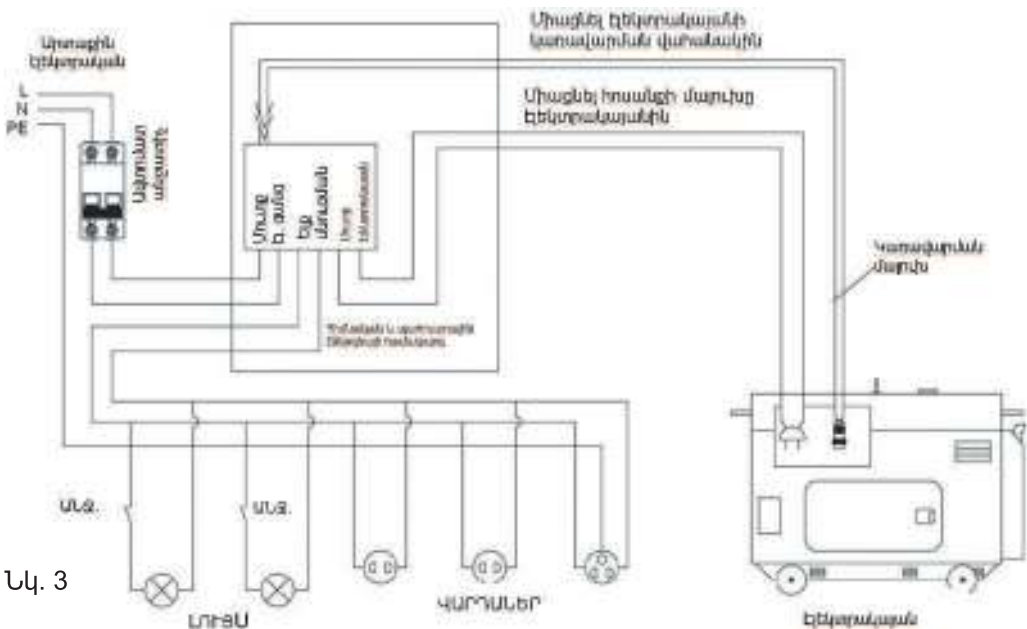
Միացնել էլեկտրակայանի կառավարման վահանակին

Արտաքին էլեկտրացանց

L
N
PE

Ավտոմատ անջատիչ

Միացնել հոսանքի մալուխը էլեկտրակայանին

Մուտք ք. ցանց

Ելք սպառողներ

Մուտք էլեկտրակայան

Կառավարման մալուխ

Կոնտակտն և սարքավորումն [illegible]

ԱՆՋ.

ԱՆՋ.

Նկ. 3

ԼՈՒՅՍ

ՎԱՐԴԱՆՆԵՐ

Էլեկտրակայան